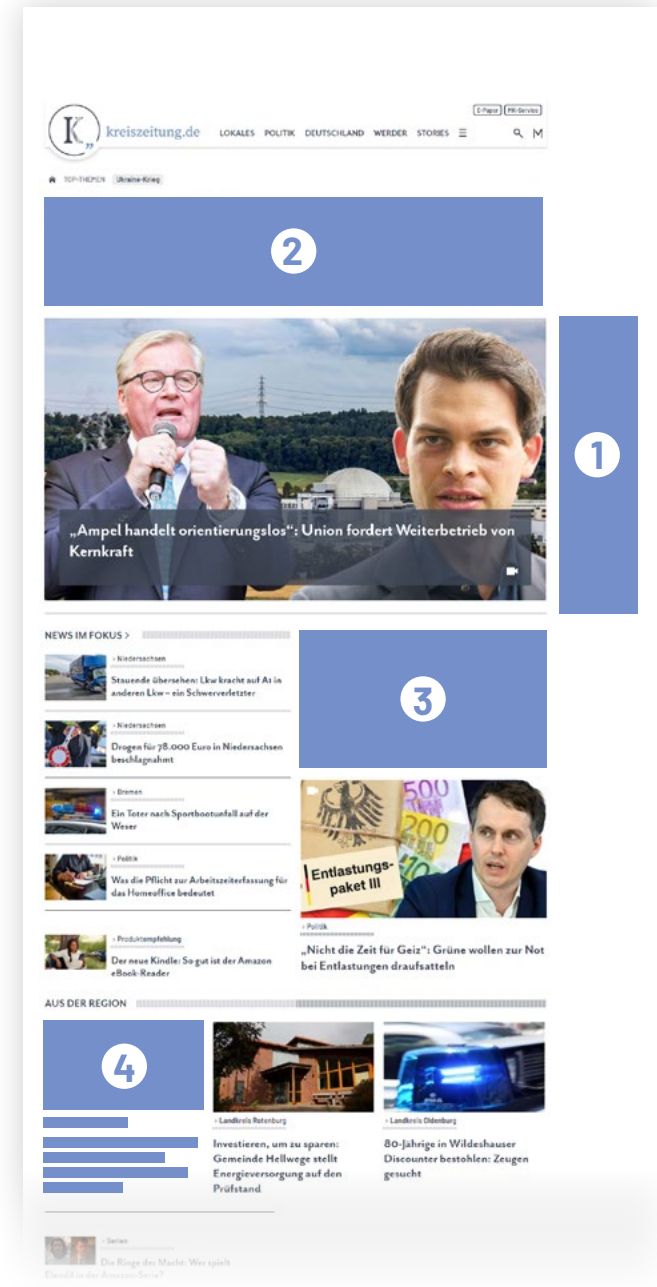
K

kreiszeitung.de

E-Paper | PR-Service

LOKALES POLITIK DEUTSCHLAND WERDER STORIES

TOP-THEMEN Ukraine-Krieg

2

1

„Ampel handelt orientierungslos“: Union fordert Weiterbetrieb von Kernkraft

NEWS IM FOKUS >

› Niedersachsen
Stauende übersehen: Lkw kracht auf A1 in anderen Lkw – ein Schwerverletzter

› Niedersachsen
Drogen für 78.000 Euro in Niedersachsen beschlagnahmt

› Bremen
Ein Toter nach Sportbootunfall auf der Weser

› Politik
Was die Pflicht zur Arbeitszeiterfassung für das Homeoffice bedeutet

› Produktempfehlung
Der neue Kindle: So gut ist der Amazon eBook-Reader

3

Entlastungs-paket III

› Politik
„Nicht die Zeit für Geiz“: Grüne wollen zur Not bei Entlastungen draufsatteln

AUS DER REGION

4

› Landkreis Rotenburg
Investieren, um zu sparen: Gemeinde Hellwege stellt Energieversorgung auf den Prüfstand

› Landkreis Oldenburg
80-Jährige in Wildeshauser Discounter bestohlen: Zeugen gesucht

› Serien
Die Ringe der Macht: Wer spielt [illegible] in der Amazon-Serie?